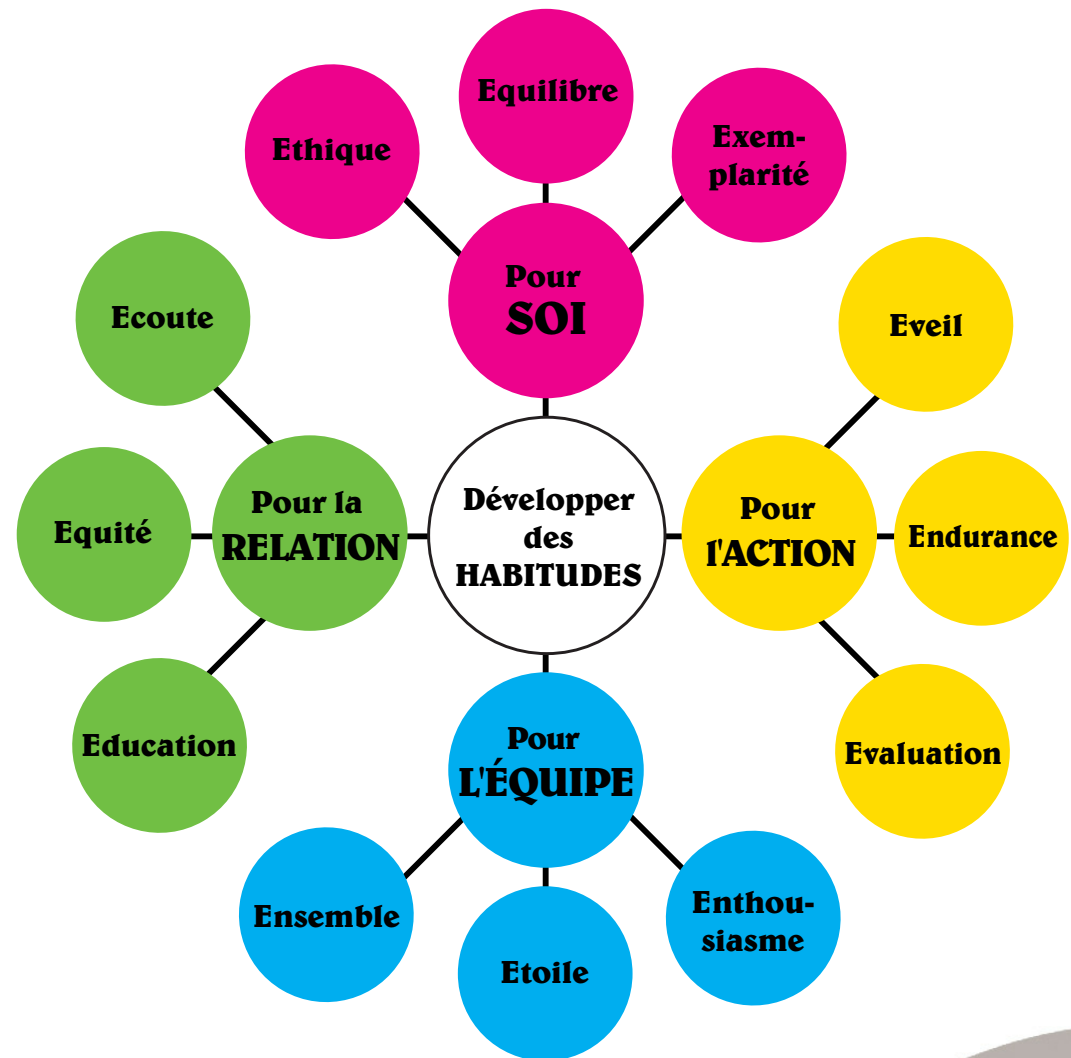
Equilibre

Ethique

Exemplarité

Pour SOI

Ecoute

Eveil

Equité

Pour la RELATION

Développer des HABITUDES

Pour l'ACTION

Endurance

Education

Pour L'ÉQUIPE

Evaluation

Ensemble

Etoile

Enthousiasme